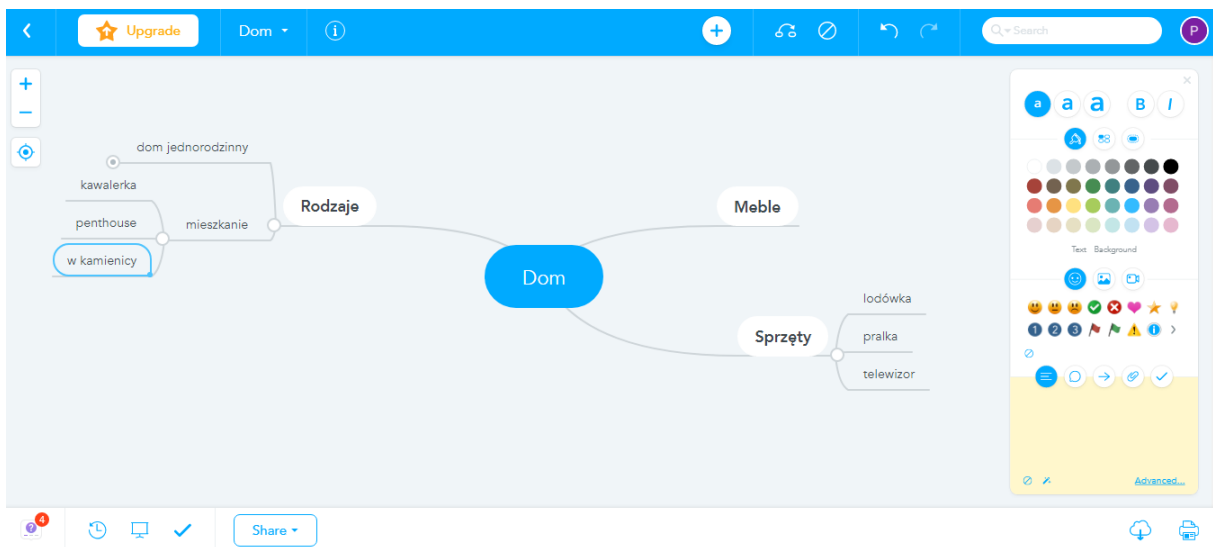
Upgrade

Dom

Search

P

dom jednorodzinny

kawalerka

penthouse

mieszkanie

w kamienicy

Rodzaje

Meble

Dom

Sprzęty

lodówka

pralka

telewizor

a a a B I

Text Background

1 2 3

Advanced...

4

Share